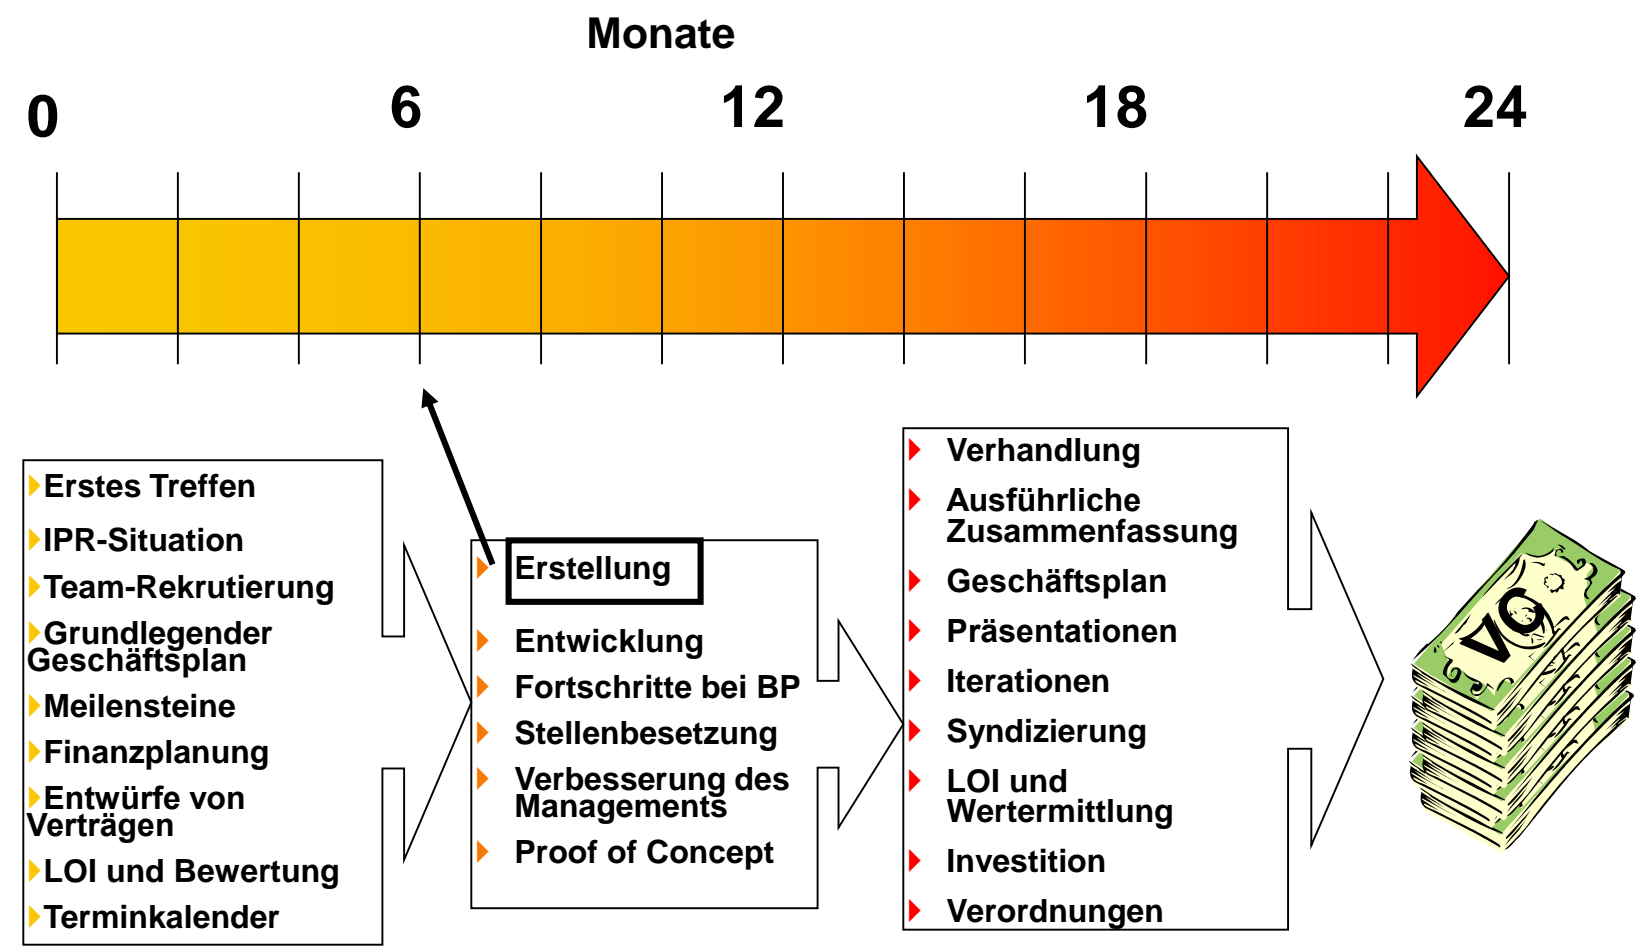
Monate

0 6 12 18 24

Erstes Treffen
IPR-Situation
Team-Rekrutierung
Grundlegender Geschäftsplan
Meilensteine
Finanzplanung
Entwürfe von Verträgen
LOI und Bewertung
Terminkalender

Erstellung
Entwicklung
Fortschritte bei BP
Stellenbesetzung
Verbesserung des Managements
Proof of Concept

Verhandlung
Ausführliche Zusammenfassung
Geschäftsplan
Präsentationen
Iterationen
Syndizierung
LOI und Wertermittlung
Investition
Verordnungen

VC